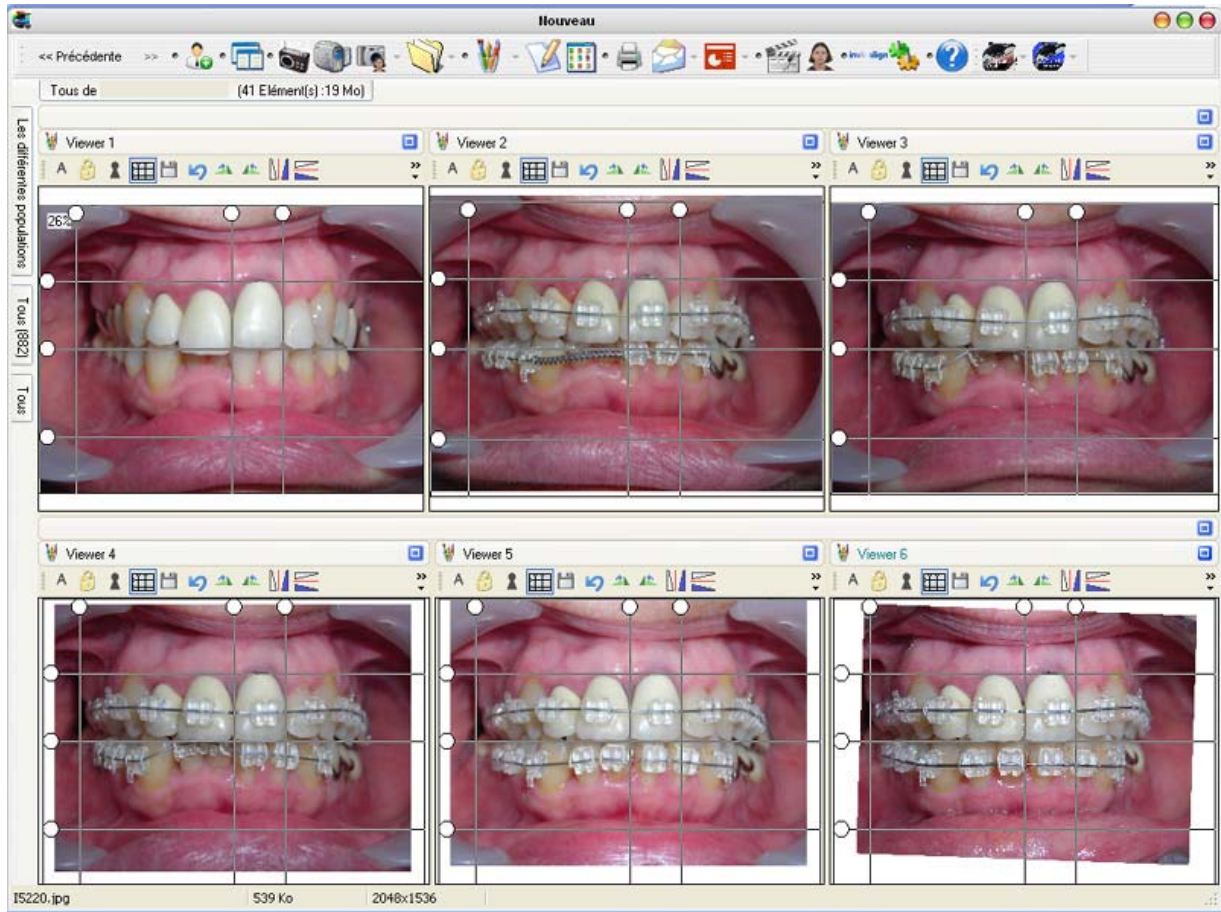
Nouveau

<< Précédente >>

Tous de (41 Elément(s) :19 Mo)

Les différentes populations

Tous (882)

Tous

Viewer 1

A

26%

Viewer 2

A

Viewer 3

A

Viewer 4

A

Viewer 5

A

Viewer 6

A

I5220.jpg 539 Ko 2048x1536